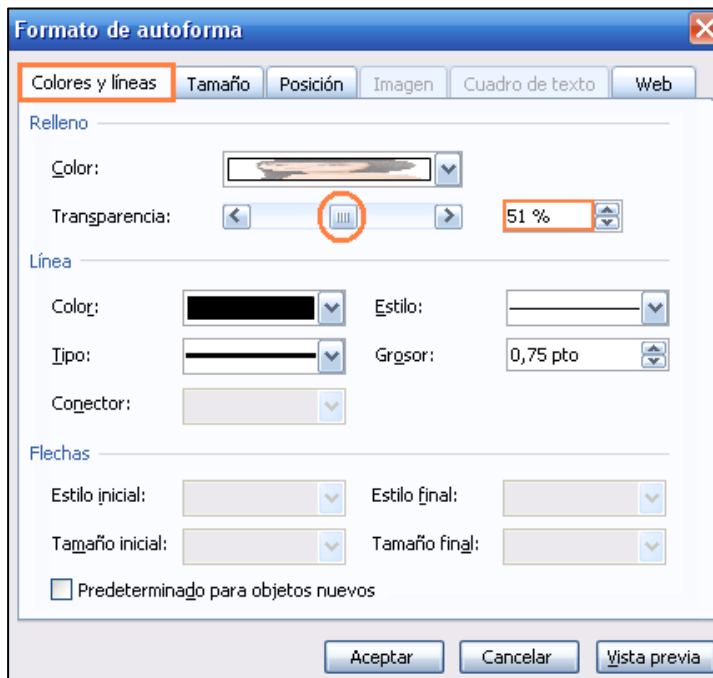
Formato de autoforma

Colores y líneas | Tamaño | Posición | Imagen | Cuadro de texto | Web

Relleno

Color:

Transparencia: 51 %

Línea

Color:

Estilo:

Tipo:

Grosor: 0,75 pto

Conector:

Flechas

Estilo inicial:

Estilo final:

Tamaño inicial:

Tamaño final:

Predeterminado para objetos nuevos

Aceptar | Cancelar | Vista previa